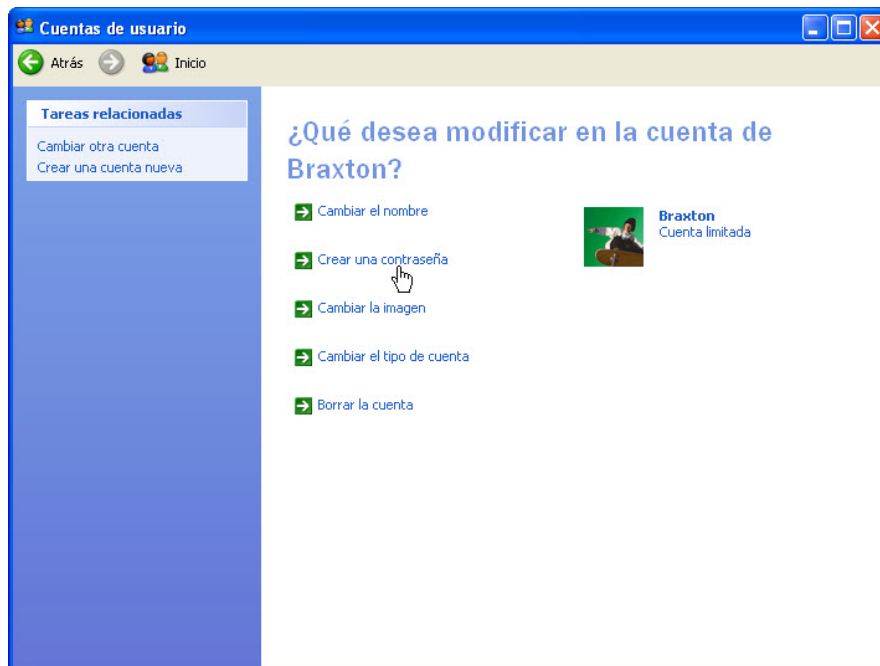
Cuentas de usuario

Atrás

Inicio

Tareas relacionadas

Cambiar otra cuenta

Crear una cuenta nueva

¿Qué desea modificar en la cuenta de Braxton?

Cambiar el nombre

Crear una contraseña

Cambiar la imagen

Cambiar el tipo de cuenta

Borrar la cuenta

Braxton
Cuenta limitada